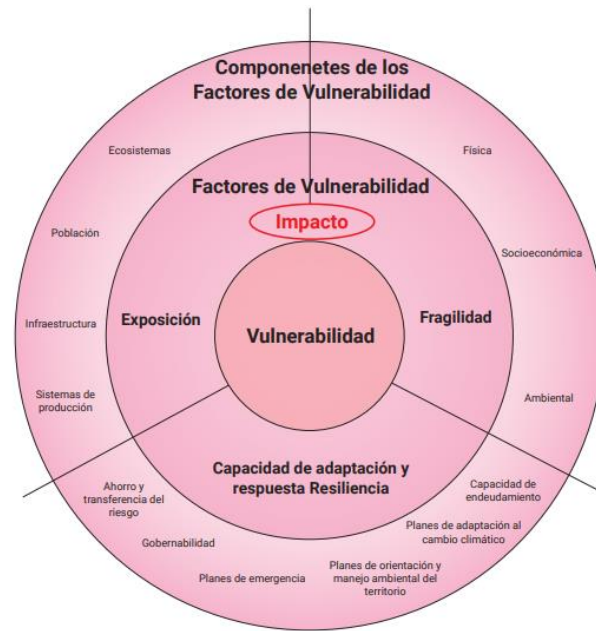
Componenetes de los Factores de Vulnerabilidad

Ecosistemas

Física

Factores de Vulnerabilidad

Impacto

Población

Socioeconómica

Infraestructura

Exposición

Vulnerabilidad

Fragilidad

Sistemas de producción

Ambiental

Capacidad de adaptación y respuesta Resiliencia

Ahorro y transferencia del riesgo

Capacidad de endeudamiento

Planes de adaptación al cambio climático

Gobernabilidad

Planes de emergencia

Planes de orientación y manejo ambiental del territorio